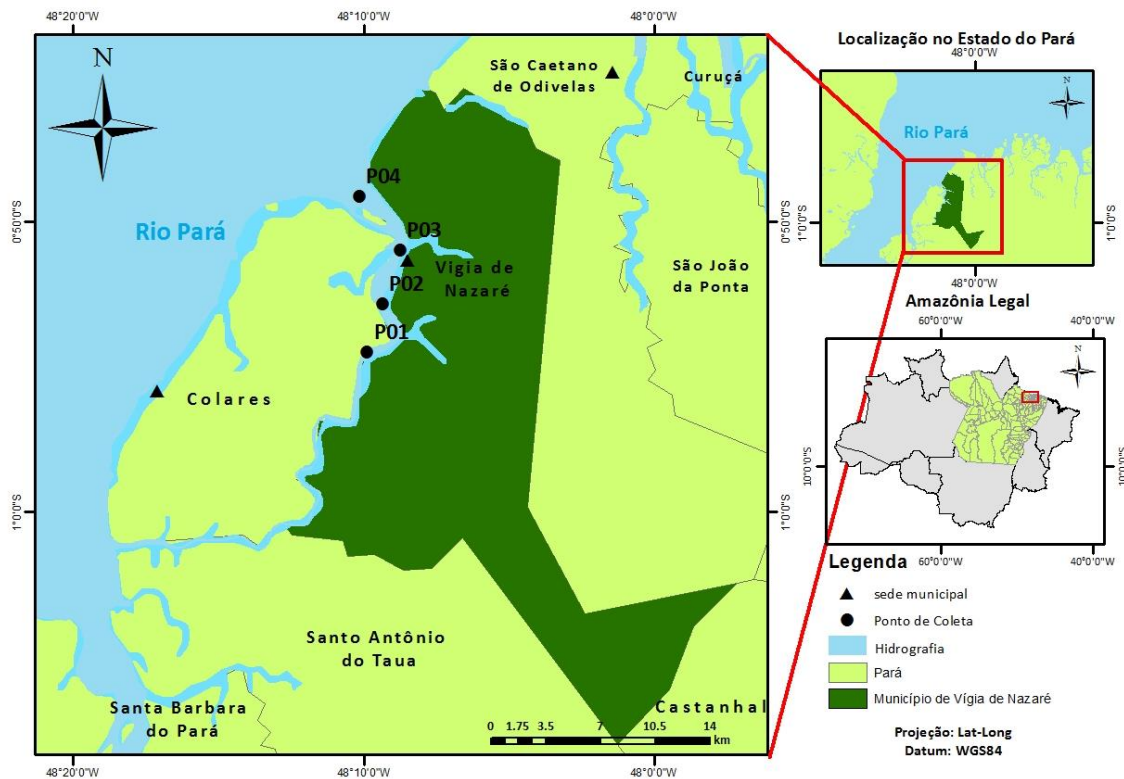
48°20'0"W 48°10'0"W 48°0'0"W

N

São Caetano de Odivelas

Curuçá

P04

Rio Pará

P03

Vigia de Nazaré

São João da Ponta

P02

P01

Colares

Santo Antônio do Taua

Santa Barbara do Pará

Castanhal

0 1.75 3.5 7 10.5 14 km

0°50'0"S 0°50'0"S 1°0'0"S 1°0'0"S

48°20'0"W 48°10'0"W 48°0'0"W

Localização no Estado do Pará

48°0'0"W

N

Rio Pará

1°0'0"S 1°0'0"S

48°0'0"W

Amazônia Legal

60°0'0"W 40°0'0"W

N

10°0'0"S 10°0'0"S

60°0'0"W 40°0'0"W

Legenda

sede municipal

Ponto de Coleta

Hidrografia

Pará

Município de Vígia de Nazaré

Projeção: Lat-Long
Datum: WGS84